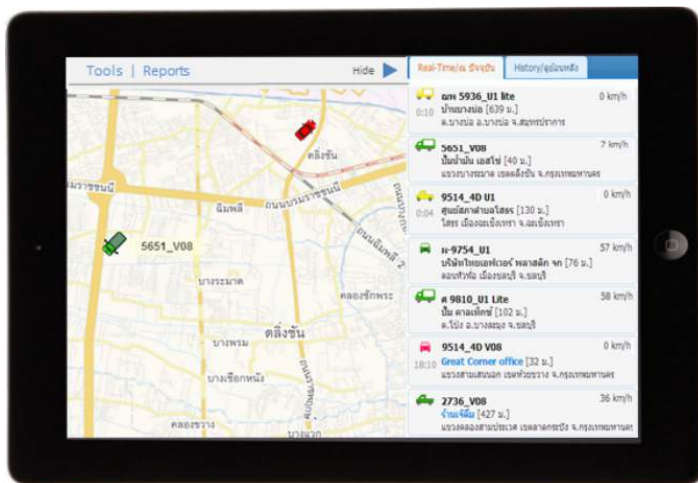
Tools | Reports

Hide

Real-Time/ณ ปัจจุบัน

History/ดูย้อนหลัง

ฉช 5936_U1 lite
0 km/h
0:10
บ้านบางบ่อ [639 ม.]
ต.บางบ่อ อ.บางบ่อ จ.สมุทรปราการ

5651_V08
7 km/h
ปั๊มน้ำมัน เอสโซ่ [40 ม.]
แขวงบางระมาด เขตตลิ่งชัน จ.กรุงเทพมหานคร

9514_4D U1
0 km/h
0:04
ศูนย์ศภาสามัคโสธร [130 ม.]
โสธร เมืองฉะเชิงเทรา จ.ฉะเชิงเทรา

ผ-9754_U1
57 km/h
บริษัทไทยเอฟเวอร์ พลาสติก จก [76 ม.]
ดอนหัวฬ่อ เมืองชลบุรี จ.ชลบุรี

ศ 9810_U1 Lite
58 km/h
ปั๊ม คาลเท็กซ์ [182 ม.]
ต.โป่ง อ.บางละมุง จ.ชลบุรี

9514_4D V08
0 km/h
18:10
Great Corner office [32 ม.]
แขวงสามเสนนอก เขตห้วยขวาง จ.กรุงเทพมหานคร

2736_V08
36 km/h
ร้านเจ๊ติ๋ม [427 ม.]
แขวงคลองสามประเวศ เขตลาดกระบัง จ.กรุงเทพมหานคร

5651_V08

ตลิ่งชัน
นบรมราชชนนี
ฉิมพลี
ถนนบรมราชชนนี
ถนนชัยพฤกษ์ 2
บางระมาด
คลองชักพระ
ตลิ่งชัน
บางพรม
บางเชือกหนัง
คลองขวาง
บางแวก